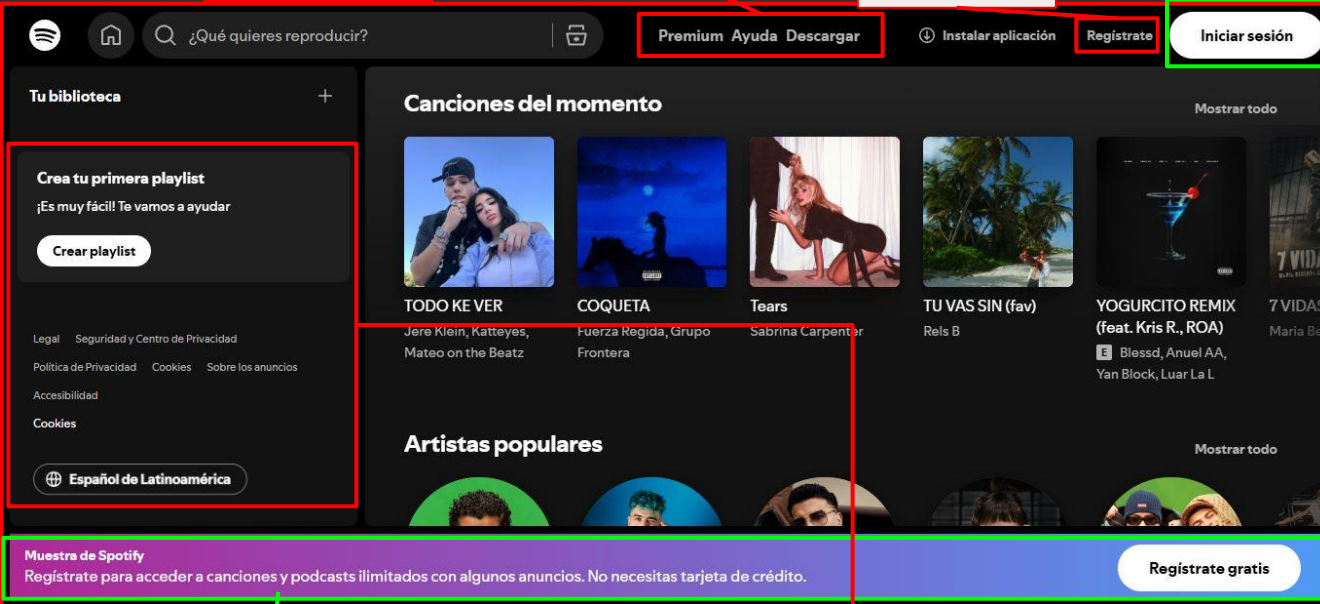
¿Qué quieres reproducir?

Premium Ayuda Descargar

Instalar aplicación

Regístrate

Iniciar sesión

Tu biblioteca

+

Crea tu primera playlist

¡Es muy fácil! Te vamos a ayudar

Crear playlist

Legal Seguridad y Centro de Privacidad

Política de Privacidad Cookies Sobre los anuncios

Accesibilidad

Cookies

Español de Latinoamérica

Canciones del momento

Mostrar todo

TODO KE VER
Jere Klein, Katteyes, Mateo on the Beatz

COQUETA
Fuerza Regida, Grupo Frontera

Tears
Sabrina Carpenter

TU VAS SIN (fav)
Rels B

YOGURCITO REMIX (feat. Kris R., ROA)
E Blessd, Anuel AA, Yan Block, Luar La L

7 VIDAS
Maria Be

Artistas populares

Mostrar todo

Muestra de Spotify

Regístrate para acceder a canciones y podcasts ilimitados con algunos anuncios. No necesitas tarjeta de crédito.

Regístrate gratis